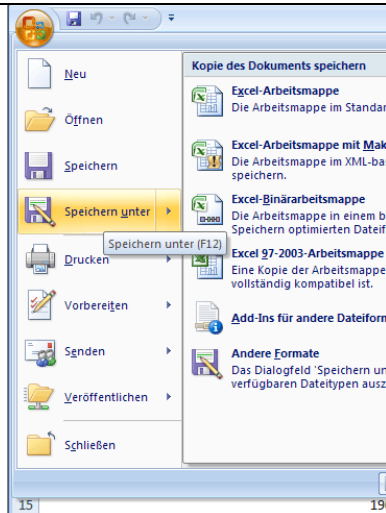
Neu

Öffnen

Speichern

Speichern unter

Speichern unter (F12)

Drucken

Vorbereiten

Senden

Veröffentlichen

Schließen

Kopie des Dokuments speichern

Excel-Arbeitsmappe
Die Arbeitsmappe im Standar

Excel-Arbeitsmappe mit Mak
Die Arbeitsmappe im XML-ba speichern.

Excel-Binärarbeitsmappe
Die Arbeitsmappe in einem b Speichern optimierten Dateif

Excel 97-2003-Arbeitsmappe
Eine Kopie der Arbeitsmappe vollständig kompatibel ist.

Add-Ins für andere Dateiforn

Andere Formate
Das Dialogfeld 'Speichern un verfügbaren Dateitypen ausz

15
19